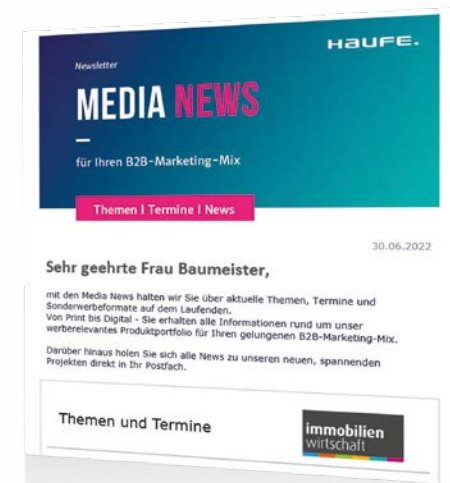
HAUFE.

Newsletter

MEDIA NEWS

für Ihren B2B-Marketing-Mix

Themen | Termine | News

30.06.2022

Sehr geehrte Frau Baumeister,

mit den Media News halten wir Sie über aktuelle Themen, Termine und Sonderwerbeformate auf dem Laufenden.
Von Print bis Digital - Sie erhalten alle Informationen rund um unser werberelevantes Produktportfolio für Ihren gelungenen B2B-Marketing-Mix.

Darüber hinaus holen Sie sich alle News zu unseren neuen, spannenden Projekten direkt in Ihr Postfach.

Themen und Termine

immobilien wirtschaft